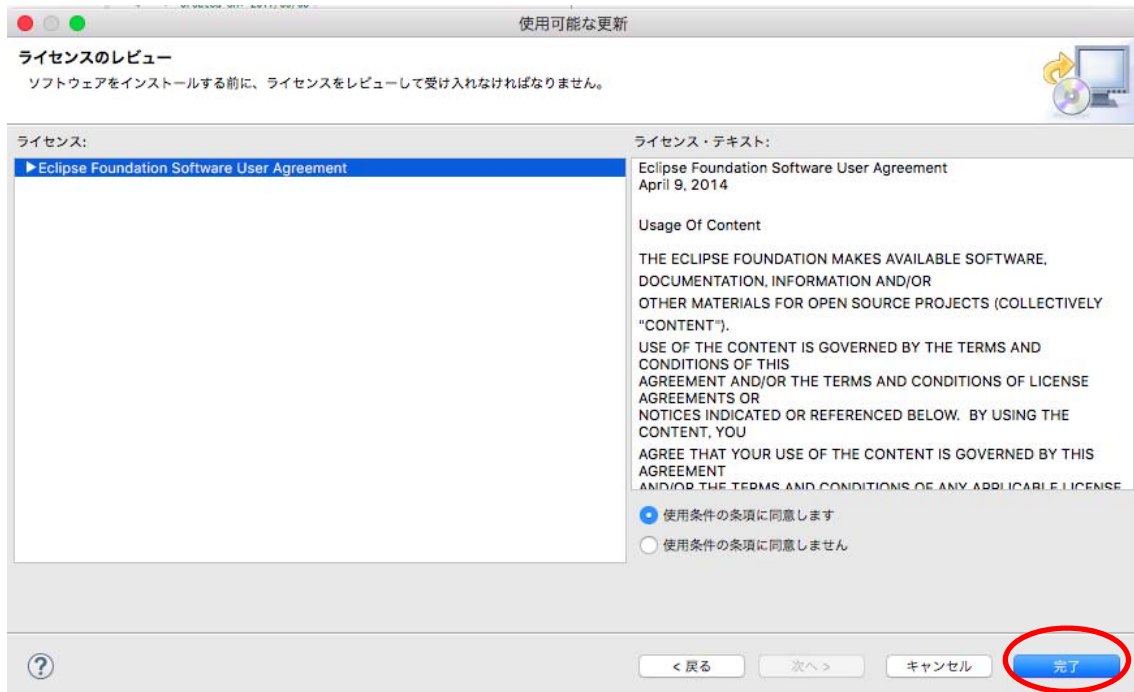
使用可能な更新

ライセンスのレビュー

ソフトウェアをインストールする前に、ライセンスをレビューして受け入れなければなりません。

ライセンス:

▶Eclipse Foundation Software User Agreement

ライセンス・テキスト:

Eclipse Foundation Software User Agreement
April 9, 2014

Usage Of Content

THE ECLIPSE FOUNDATION MAKES AVAILABLE SOFTWARE, DOCUMENTATION, INFORMATION AND/OR OTHER MATERIALS FOR OPEN SOURCE PROJECTS (COLLECTIVELY "CONTENT").
USE OF THE CONTENT IS GOVERNED BY THE TERMS AND CONDITIONS OF THIS AGREEMENT AND/OR THE TERMS AND CONDITIONS OF LICENSE AGREEMENTS OR NOTICES INDICATED OR REFERENCED BELOW. BY USING THE CONTENT, YOU AGREE THAT YOUR USE OF THE CONTENT IS GOVERNED BY THIS AGREEMENT
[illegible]

使用条件の条項に同意します
使用条件の条項に同意しません

?

< 戻る
次へ >
キャンセル
完了